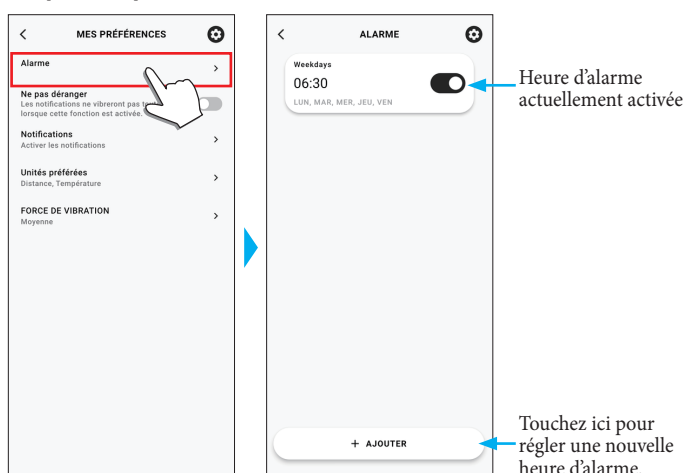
MES PRÉFÉRENCES

Alarme

Ne pas déranger
Les notifications ne vibreront pas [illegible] lorsque cette fonction est activée.

Notifications
Activer les notifications

Unités préférées
Distance, Température

FORCE DE VIBRATION
Moyenne

ALARME

Weekdays
06:30
LUN, MAR, MER, JEU, VEN

Heure d'alarme actuellement activée

+ AJOUTER

Touchez ici pour régler une nouvelle heure d'alarme